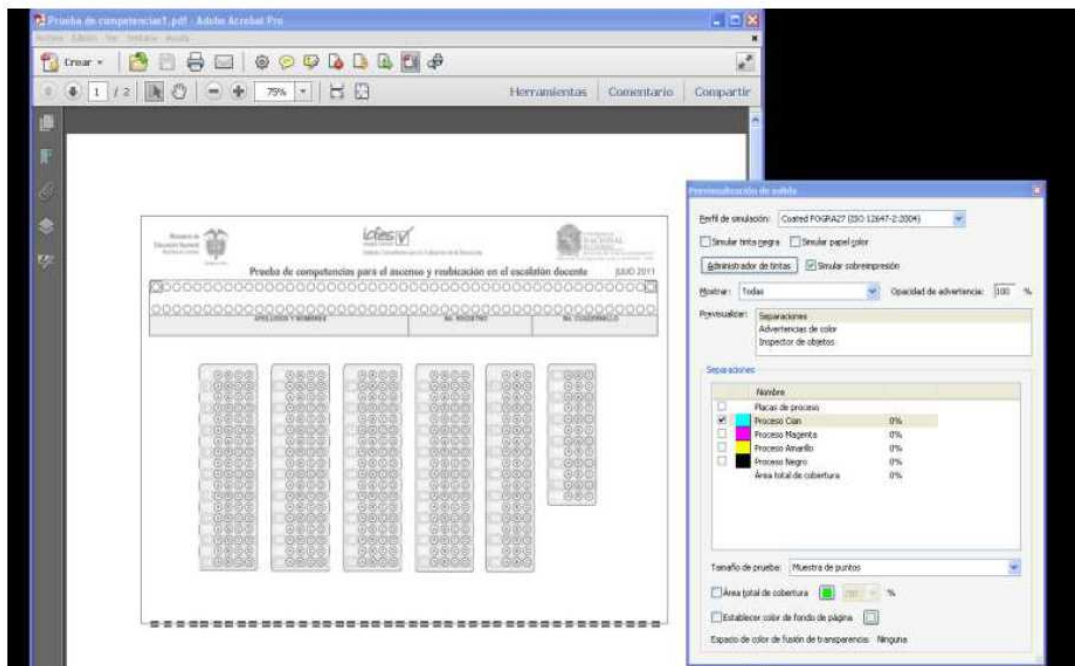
Prueba de competencias1.pdf - Adobe Acrobat Pro

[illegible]

Crear

1 / 2

75%

Herramientas | Comentario | Compartir

icfes

Prueba de competencias para el ascenso y reubicación en el escalafón docente

JULIO 2011

APELLIDOS Y NOMBRES

No. REGISTRO

No. CUADERNILLO

Previsualización de salida

Perfil de simulación: Coated FOGRA27 (ISO 12647-2:2004)

Simular tinta negra

Simular papel color

Administrador de tintas

Simular sobreimpresión

Mostrar: Todas

Opacidad de advertencia: 100 %

Previsualizar: Separaciones

Advertencias de color

Inspector de objetos

Separaciones

| | Nombre | |
|---|---|---|
| | Placas de proceso | |
| | Proceso Cian | 0% |
| | Proceso Magenta | 0% |
| | Proceso Amarillo | 0% |
| | Proceso Negro | 0% |
| | Área total de cobertura | 0% |

Tamaño de prueba: Muestra de puntos

Área total de cobertura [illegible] %

Establecer color de fondo de página

Espacio de color de fusión de transparencias: Ninguna